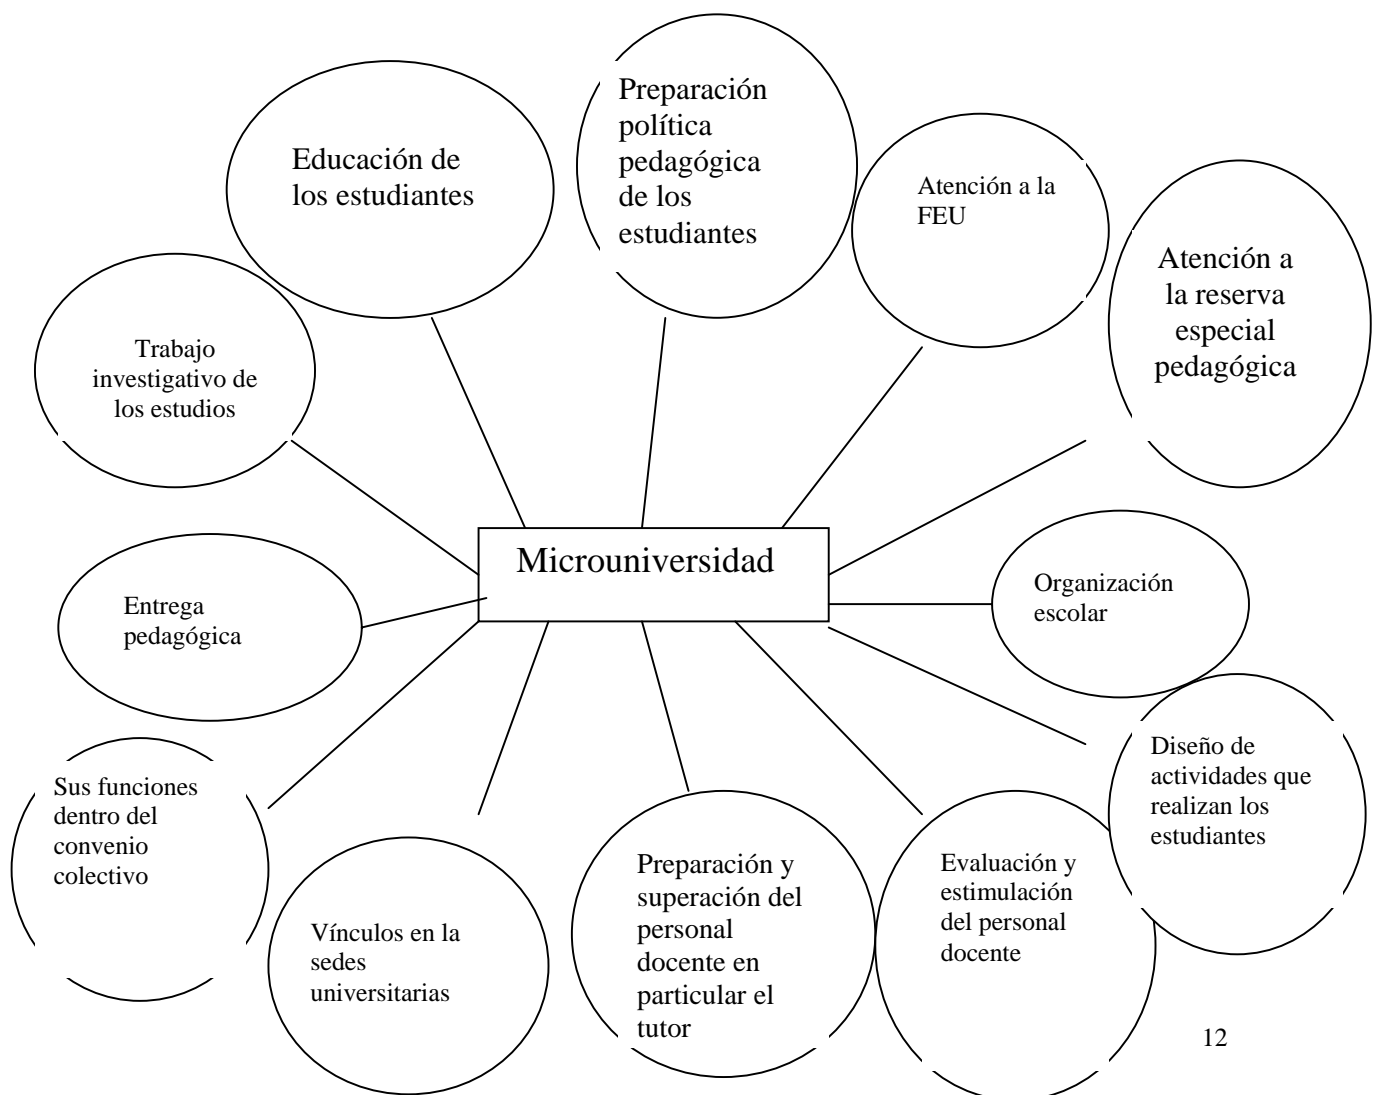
Educación de los estudiantes

Preparación política pedagógica de los estudiantes

Atención a la FEU

Atención a la reserva especial pedagógica

Trabajo investigativo de los estudios

Microuniversidad

Entrega pedagógica

Organización escolar

Diseño de actividades que realizan los estudiantes

Sus funciones dentro del convenio colectivo

Vínculos en la sedes universitarias

Preparación y superación del personal docente en particular el tutor

Evaluación y estimulación del personal docente

12